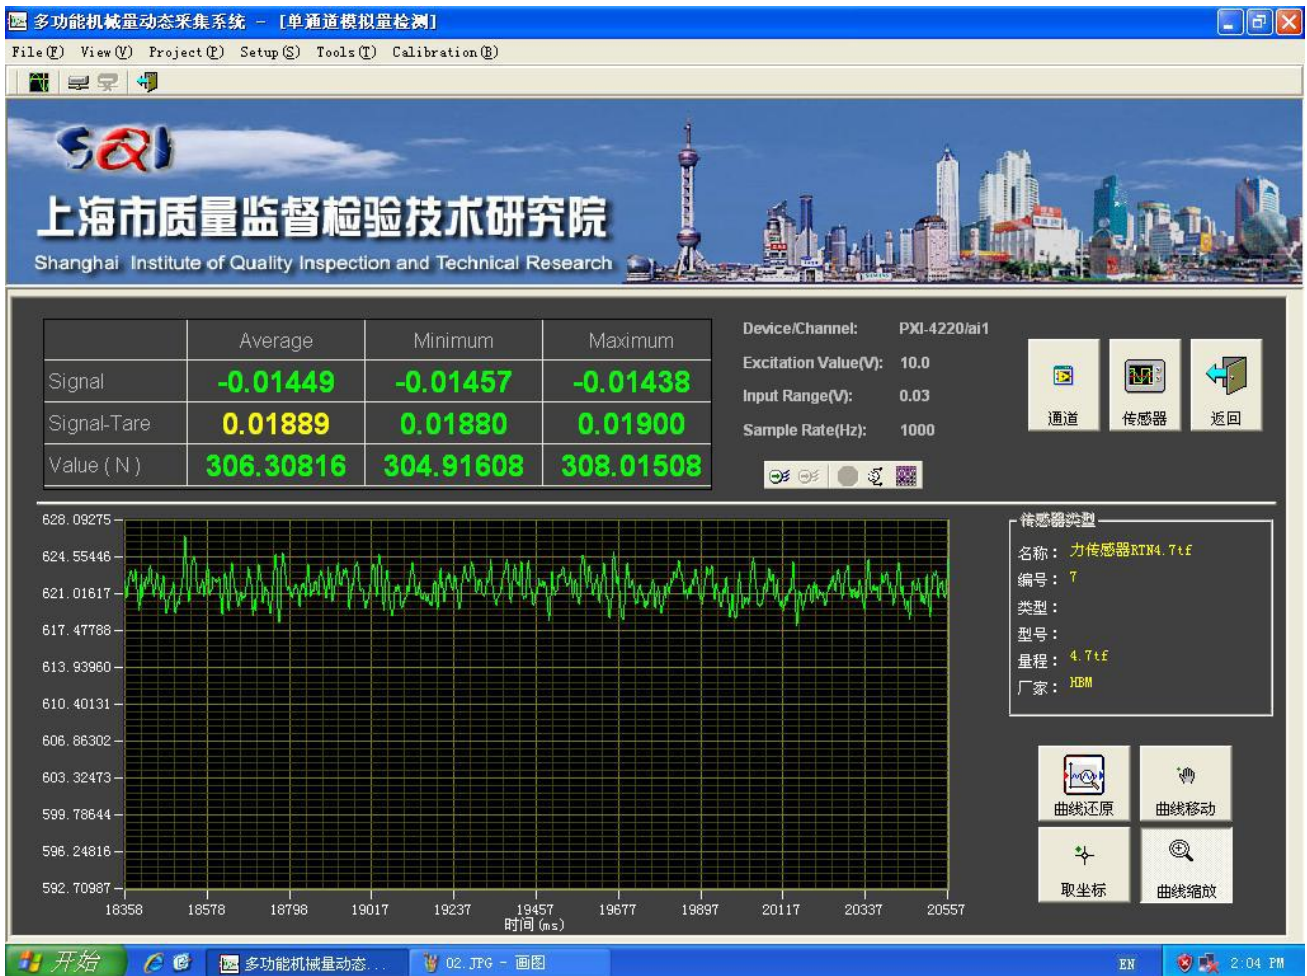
多功能机械量动态采集系统 – [单通道模拟量检测]

File(F) View(V) Project(P) Setup(S) Tools(T) Calibration(B)

SQI
上海市质量监督检验技术研究院
Shanghai Institute of Quality Inspection and Technical Research

| | Average | Minimum | Maximum |
|---|---|---|---|
| Signal | -0.01449 | -0.01457 | -0.01438 |
| Signal-Tare | 0.01889 | 0.01880 | 0.01900 |
| Value ( N ) | 306.30816 | 304.91608 | 308.01508 |

Device/Channel: PXI-4220/ai1
Excitation Value(V): 10.0
Input Range(V): 0.03
Sample Rate(Hz): 1000

通道 传感器 返回

628.09275
624.55446
621.01617
617.47788
613.93960
610.40131
606.86302
603.32473
599.78644
596.24816
592.70987

18358 18578 18798 19017 19237 19457 19677 19897 20117 20337 20557
时间 (ms)

传感器类型
名称： 力传感器RTN4.7tf
编号： 7
类型：
型号：
量程： 4.7tf
厂家： HBM

曲线还原 曲线移动
取坐标 曲线缩放

开始 多功能机械量动态... 02.JPG - 画图 EN 2:04 PM